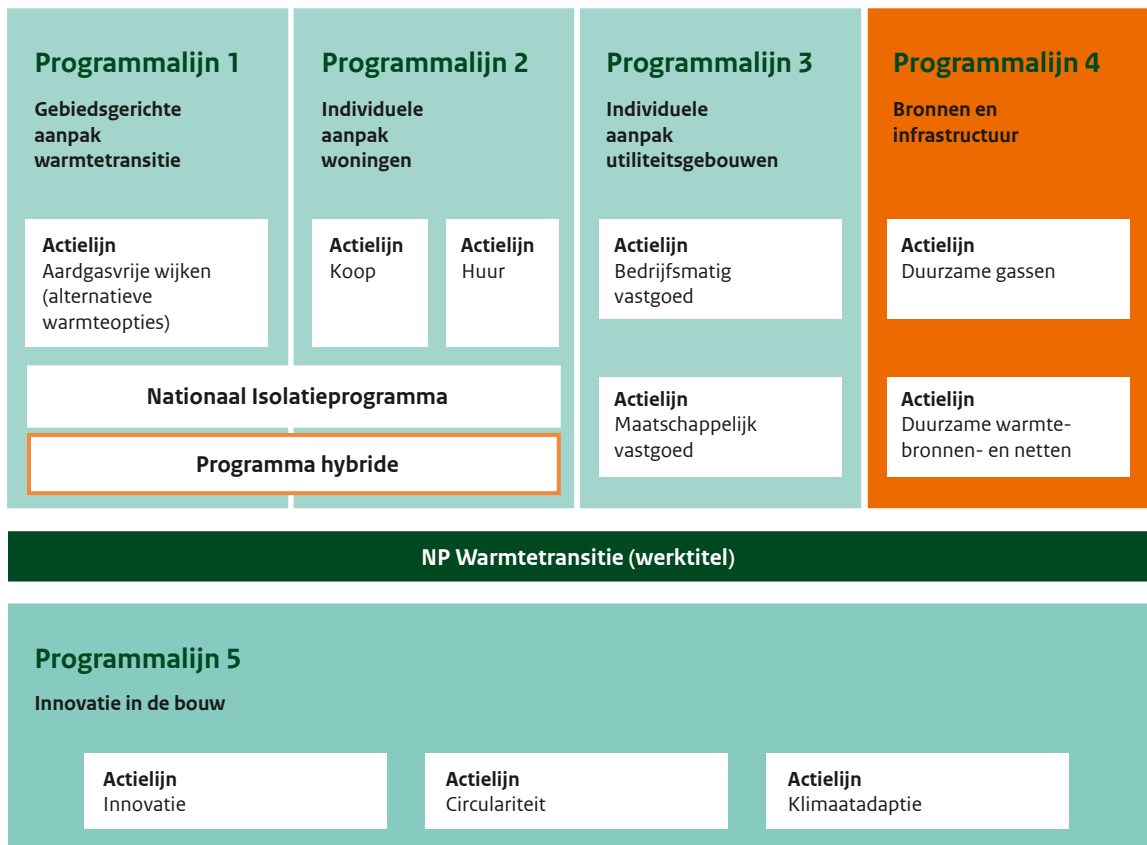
Programmalijn 1

Gebiedsgerichte aanpak warmtetransitie

Actielijn
Aardgasvrije wijken (alternatieve warmteopties)

Programmalijn 2

Individuele aanpak woningen

Actielijn
Koop

Actielijn
Huur

Nationaal Isolatieprogramma

Programma hybride

Programmalijn 3

Individuele aanpak utiliteitsgebouwen

Actielijn
Bedrijfsmatig vastgoed

Actielijn
Maatschappelijk vastgoed

Programmalijn 4

Bronnen en infrastructuur

Actielijn
Duurzame gassen

Actielijn
Duurzame warmte-bronnen- en netten

NP Warmtetransitie (werktitel)

Programmalijn 5

Innovatie in de bouw

Actielijn
Innovatie

Actielijn
Circulariteit

Actielijn
Klimaatadaptie